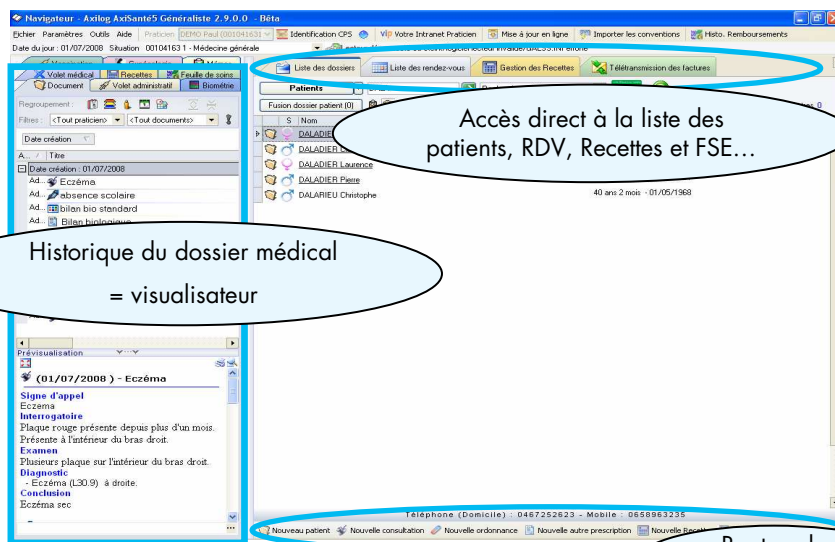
Navigateur - Axilog AxiSanté5 Généraliste 2.9.0.0 - Béta

Fichier Paramètres Outils Aide Praticien DEMO Paul (001041631) Identification CPS Votre Intranet Praticien Mise à jour en ligne Importer les conventions Histo. Remboursements

Date du jour : 01/07/2008 Situation 001041631 - Médecine générale

Volet médical Recettes Feuille de soins
Document Volet administratif Biométrie

Regroupement :
Filtres : <Tout praticien> <Tout documents>

Date création

A... / Titre

Date création : 01/07/2008
Ad... Eczéma
Ad... absence scolaire
Ad... bilan bio standard
Ad... Bilan biologique

Historique du dossier médical

= visualisateur

Prévisualisation

(01/07/2008 ) - Eczéma

Signe d'appel
Eczema
Interrogatoire
Plaque rouge présente depuis plus d'un mois. Présente à l'intérieur du bras droit.
Examen
Plusieurs plaque sur l'intérieur du bras droit.
Diagnostic
- Eczéma (L30.9) à droite.
Conclusion
Eczéma sec

Liste des dossiers Liste des rendez-vous Gestion des Recettes Télétransmission des factures

Patients

Fusion dossier patient (0)

S Nom
DALADIER
DALADIER
DALADIER Laurence
DALADIER Pierre
DALARIEU Christophe 40 ans 2 mois - 01/05/1968

Accès direct à la liste des patients, RDV, Recettes et FSE…

Téléphone (Domicile) : 0467252623 - Mobile : 0658963235

Nouveau patient Nouvelle consultation Nouvelle ordonnance Nouvelle autre prescription Nouvelle Recette

Barre de